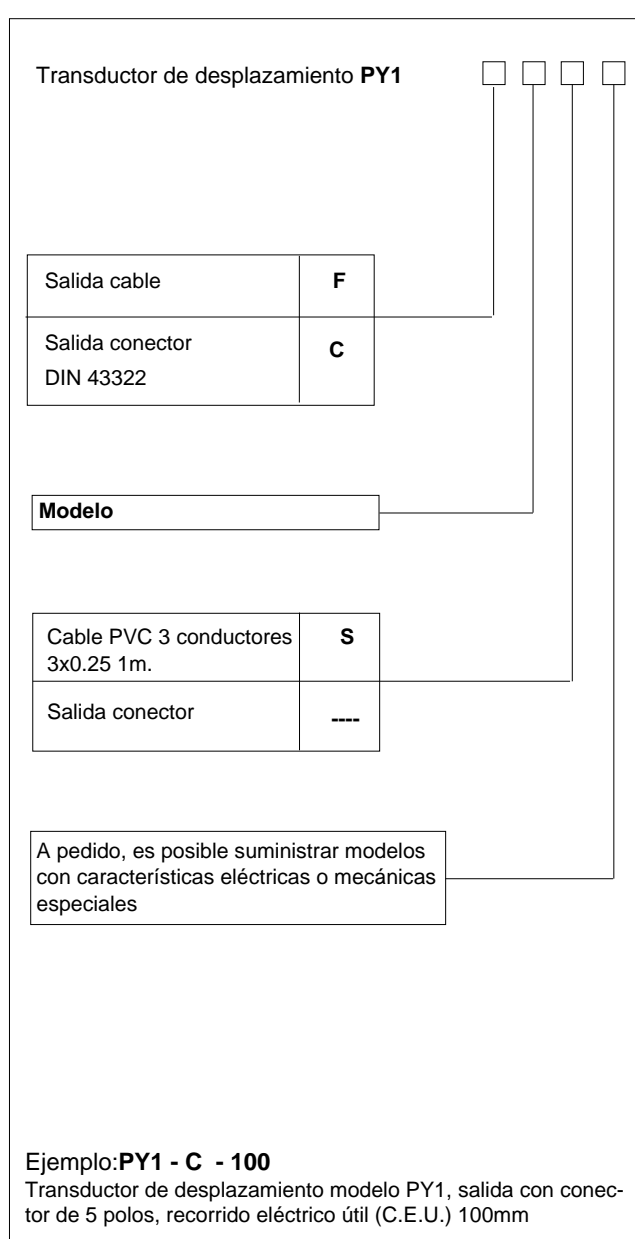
Transductor de desplazamiento **PY1**

| Salida cable | F |
|---|---|
| Salida conector DIN 43322 | C |

**Modelo**

| Cable PVC 3 conductores 3x0.25 1m. | S |
|---|---|
| Salida conector | ---- |

A pedido, es posible suministrar modelos con características eléctricas o mecánicas especiales

Ejemplo:**PY1 - C - 100**
Transductor de desplazamiento modelo PY1, salida con conector de 5 polos, recorrido eléctrico útil (C.E.U.) 100mm